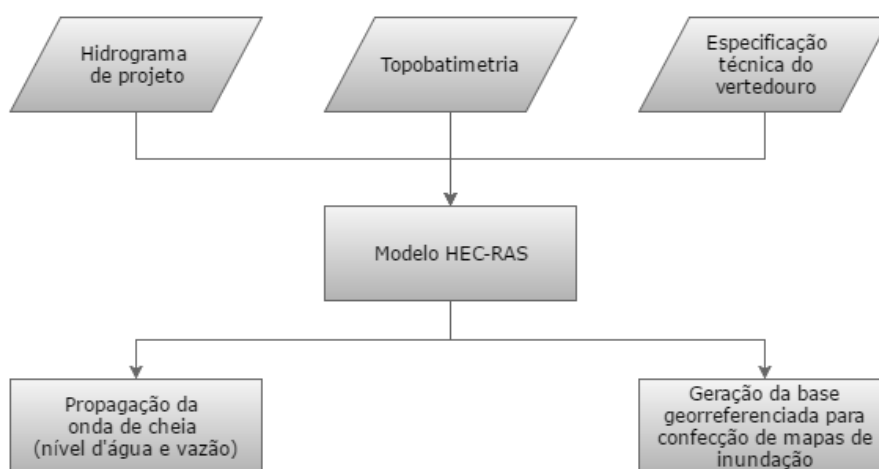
Hidrograma de projeto

Topobatimetria

Especificação técnica do vertedouro

Modelo HEC-RAS

Propagação da onda de cheia (nível d'água e vazão)

Geração da base georreferenciada para confecção de mapas de inundação